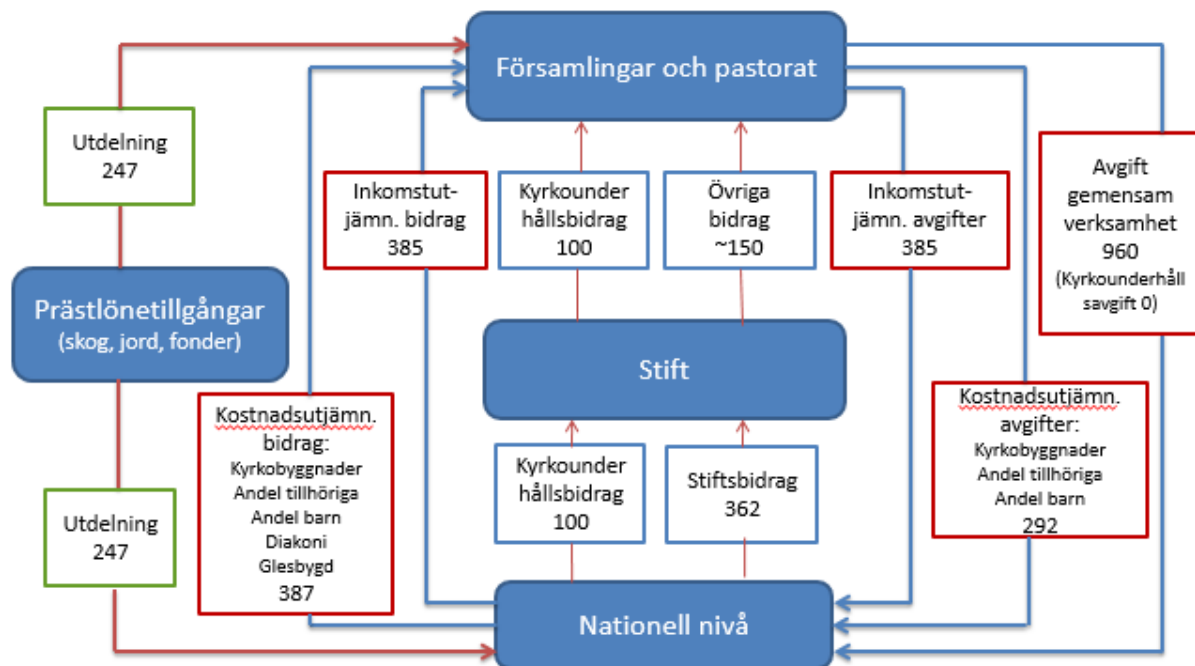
Församlingar och pastorat

Utdelning
247

Inkomstutjämn. bidrag
385

Kyrkounder hållsbidrag
100

Övriga bidrag
~150

Inkomstutjämn. avgifter
385

Avgift gemensam verksamhet
960
(Kyrkounderhåll savgift 0)

Prästlönetillgångar
(skog, jord, fonder)

Stift

Kostnadsutjämn. bidrag:
Kyrkobyggnader
Andel tillhöriga
Andel barn
Diakoni
Glesbygd
387

Kyrkounder hållsbidrag
100

Stiftsbidrag
362

Kostnadsutjämn. avgifter:
Kyrkobyggnader
Andel tillhöriga
Andel barn
292

Utdelning
247

Nationell nivå